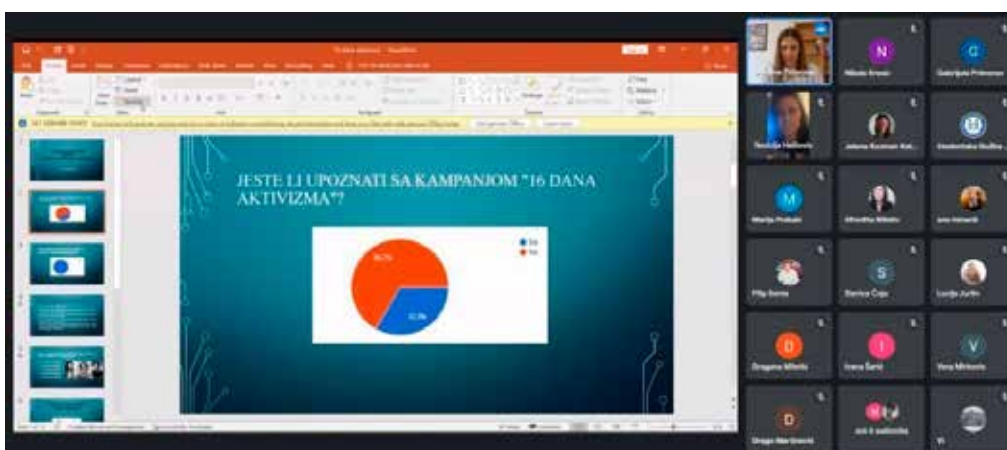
JESTE LI UPOZNATI SA KAMPANJOM "16 DANA AKTIVIZMA"?

N
Nikola Grosic
G
Gabrijela Prdenovic
Jelena Kosman Ket
M
Marija Prskalo
D
Dragana Mihelic
I
Ivana Šarić
V
Vera Mirkovic
S
Danica Čop
Lucija Jurlin
Filip Sorsa
D
Dragan Marinović
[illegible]